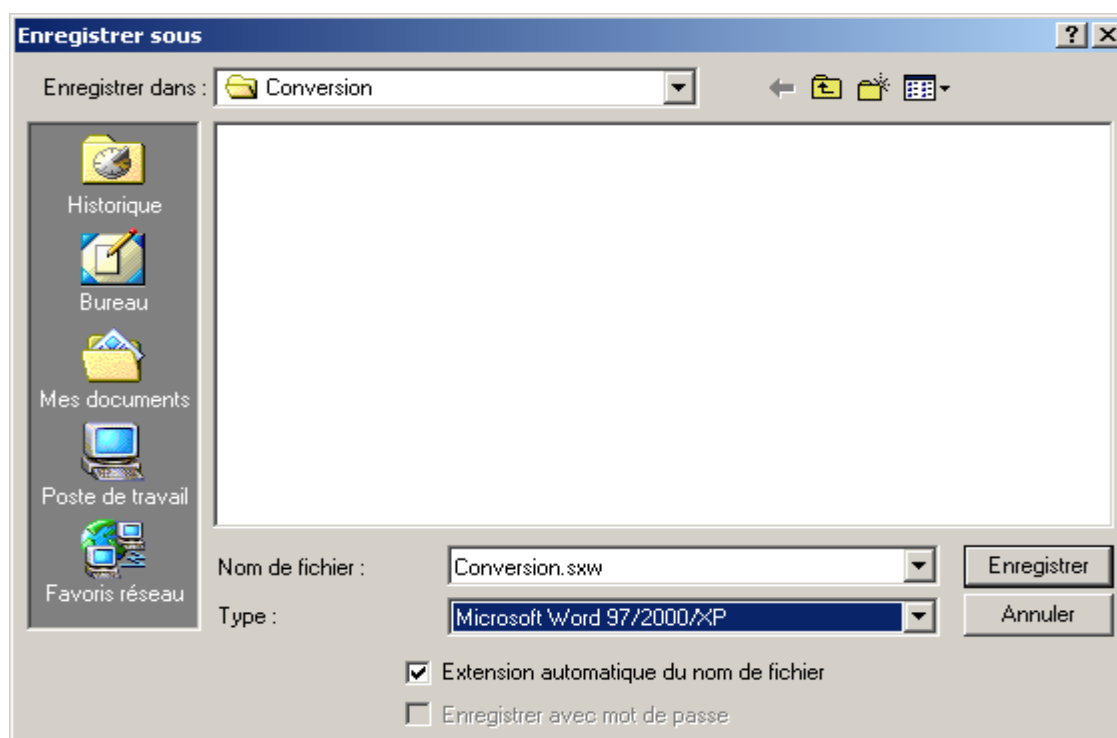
Enregistrer sous

?

Enregistrer dans : Conversion

Historique

Bureau

Mes documents

Poste de travail

Favoris réseau

Nom de fichier : Conversion.sxw

Type : Microsoft Word 97/2000/XP

Enregistrer

Annuler

Extension automatique du nom de fichier

Enregistrer avec mot de passe